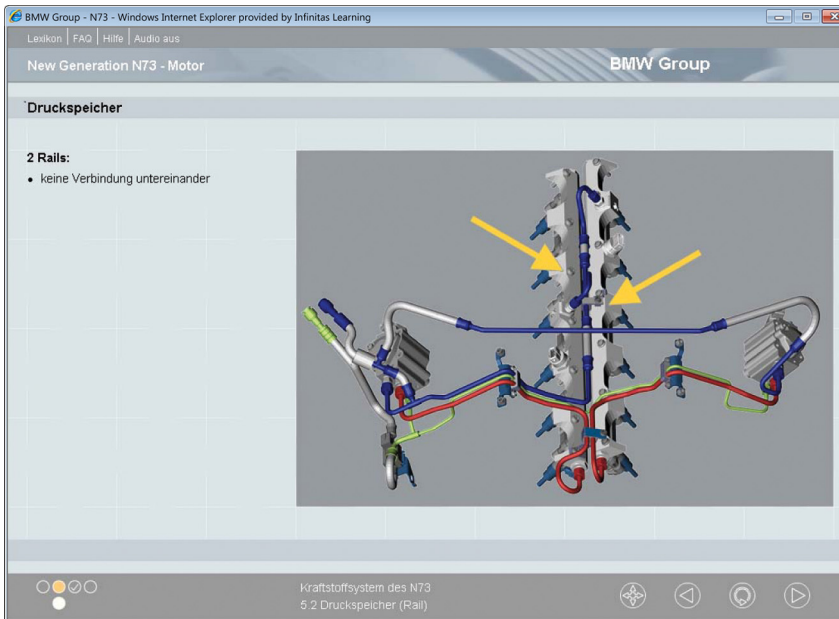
BMW Group - N73 - Windows Internet Explorer provided by Infinitas Learning

Lexikon | FAQ | Hilfe | Audio aus

New Generation N73 - Motor

BMW Group

Druckspeicher

2 Rails:

• keine Verbindung untereinander

Kraftstoffsystem des N73
5.2 Druckspeicher (Rail)